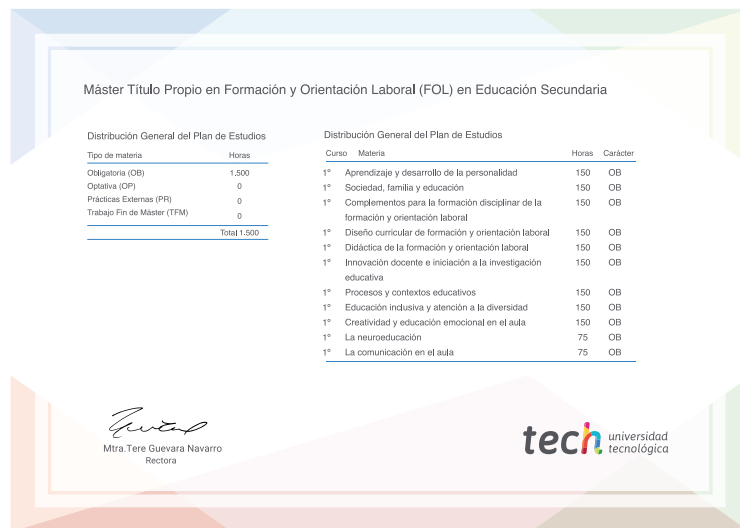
Máster Título Propio en Formación y Orientación Laboral (FOL) en Educación Secundaria

Distribución General del Plan de Estudios

| Tipo de materia | Horas |
|---|---|
| Obligatoria (OB) | 1.500 |
| Optativa (OP) | 0 |
| Prácticas Externas (PR) | 0 |
| Trabajo Fin de Máster (TFM) | 0 |
| | Total 1.500 |

Distribución General del Plan de Estudios

| Curso | Materia | Horas | Carácter |
|---|---|---|---|
| 1° | Aprendizaje y desarrollo de la personalidad | 150 | OB |
| 1° | Sociedad, familia y educación | 150 | OB |
| 1° | Complementos para la formación disciplinar de la formación y orientación laboral | 150 | OB |
| 1° | Diseño curricular de formación y orientación laboral | 150 | OB |
| 1° | Didáctica de la formación y orientación laboral | 150 | OB |
| 1° | Innovación docente e iniciación a la investigación educativa | 150 | OB |
| 1° | Procesos y contextos educativos | 150 | OB |
| 1° | Educación inclusiva y atención a la diversidad | 150 | OB |
| 1° | Creatividad y educación emocional en el aula | 150 | OB |
| 1° | La neuroeducación | 75 | OB |
| 1° | La comunicación en el aula | 75 | OB |

Mtra.Tere Guevara Navarro
Rectora

tech universidad tecnológica